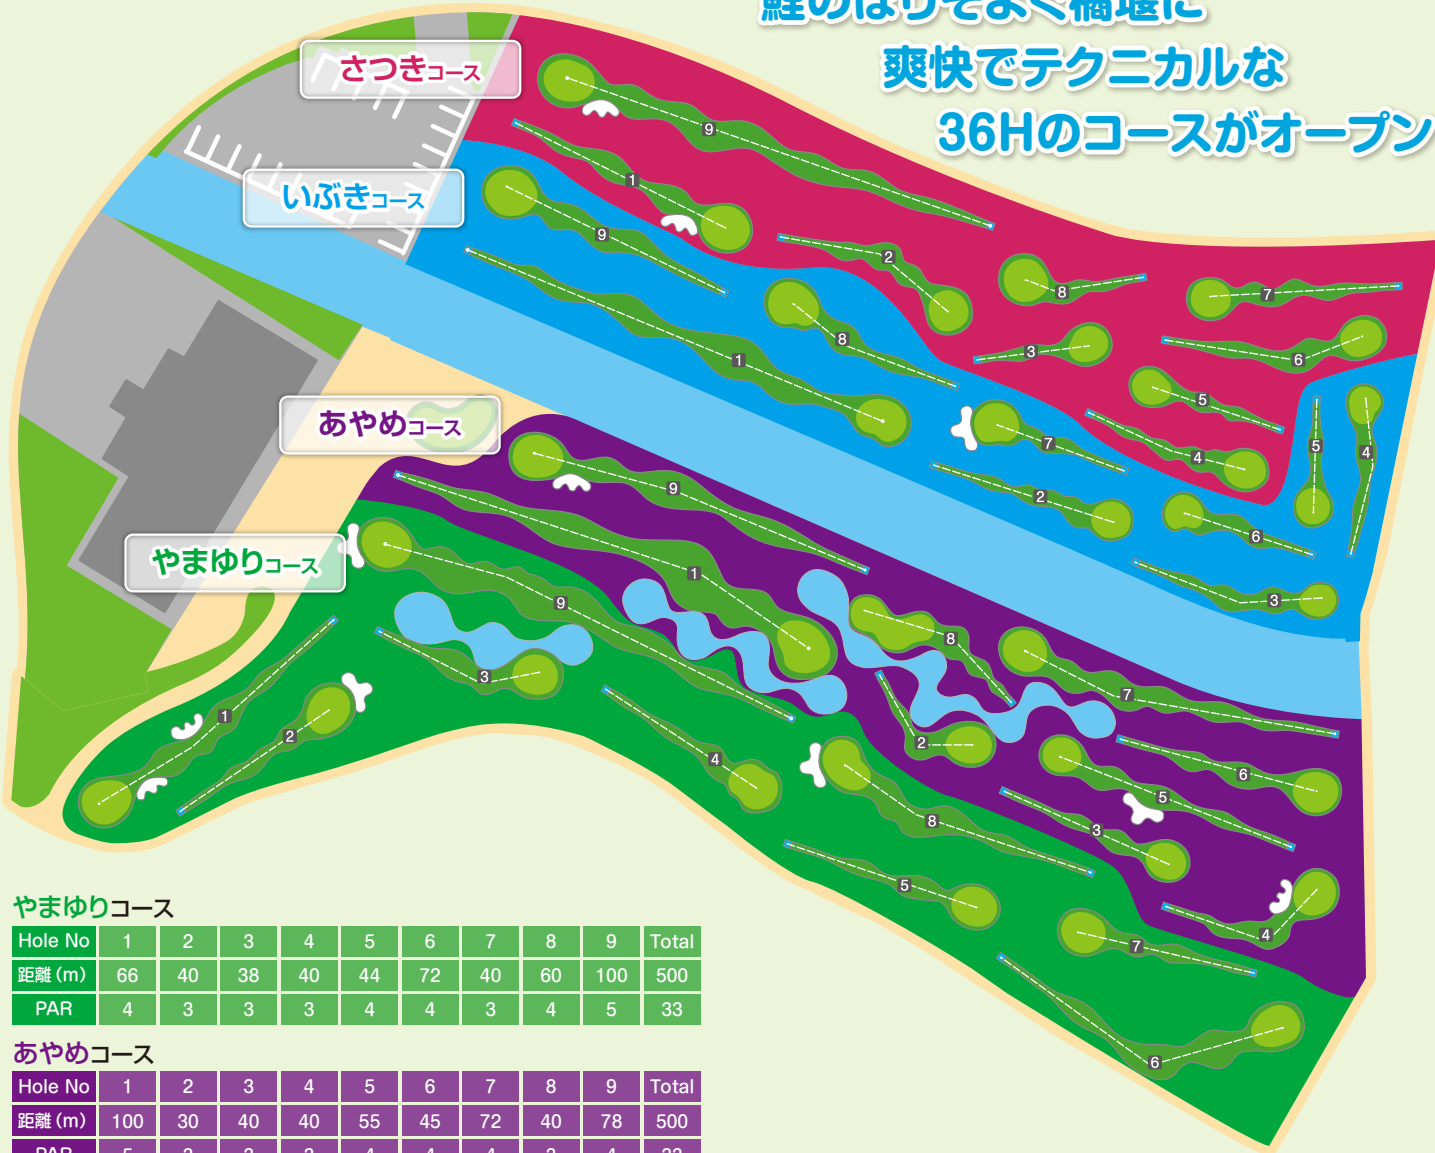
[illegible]
爽快でテクニカルな
36Hのコースがオープン

さつきコース
いぶきコース
あやめコース
やまゆりコース

9 1 9 2 8 7 1 8 3 6 5 7 4 5 4 2 6 3 9 1 8 7 9 3 2 1 6 5 4 2 8 3 5 4 7 6

やまゆりコース

| Hole No | 1 | 2 | 3 | 4 | 5 | 6 | 7 | 8 | 9 | Total |
|---|---|---|---|---|---|---|---|---|---|---|
| 距離 (m) | 66 | 40 | 38 | 40 | 44 | 72 | 40 | 60 | 100 | 500 |
| PAR | 4 | 3 | 3 | 3 | 4 | 4 | 3 | 4 | 5 | 33 |

あやめコース

| Hole No | 1 | 2 | 3 | 4 | 5 | 6 | 7 | 8 | 9 | Total |
|---|---|---|---|---|---|---|---|---|---|---|
| 距離 (m) | 100 | 30 | 40 | 40 | 55 | 45 | 72 | 40 | 78 | 500 |
| PAR | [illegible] | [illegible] | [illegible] | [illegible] | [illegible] | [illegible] | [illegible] | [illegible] | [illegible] | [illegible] |